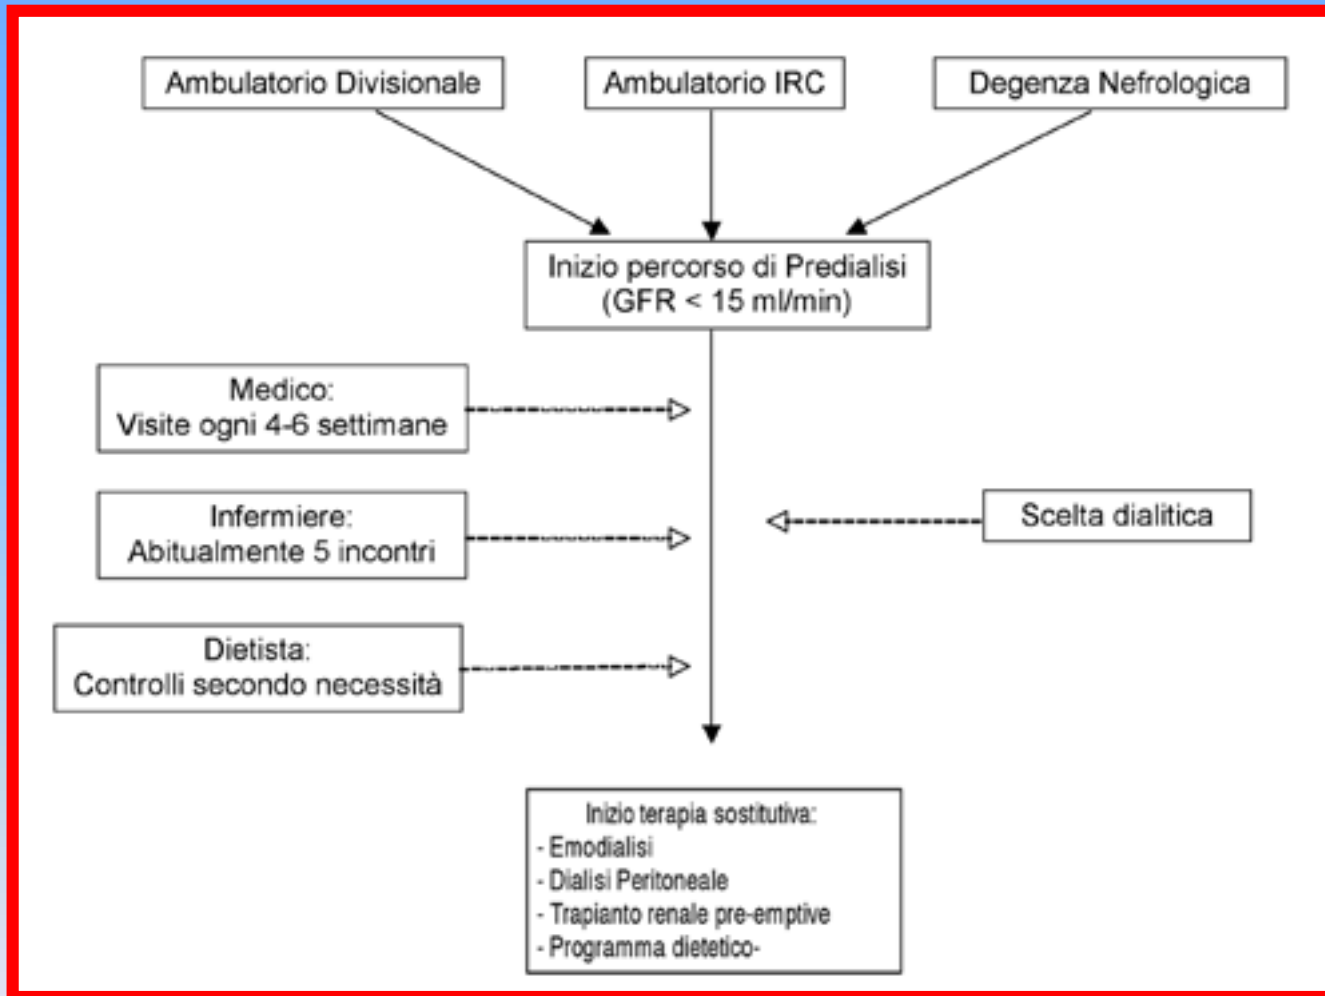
Ambulatorio Divisionale

Ambulatorio IRC

Degenza Nefrologica

Inizio percorso di Predialisi (GFR < 15 ml/min)

Medico: Visite ogni 4-6 settimane

Infermiere: Abitualmente 5 incontri

Scelta dialitica

Dietista: Controlli secondo necessità

Inizio terapia sostitutiva:
- Emodialisi
- Dialisi Peritoneale
- Trapianto renale pre-emptive
- Programma dietetico-